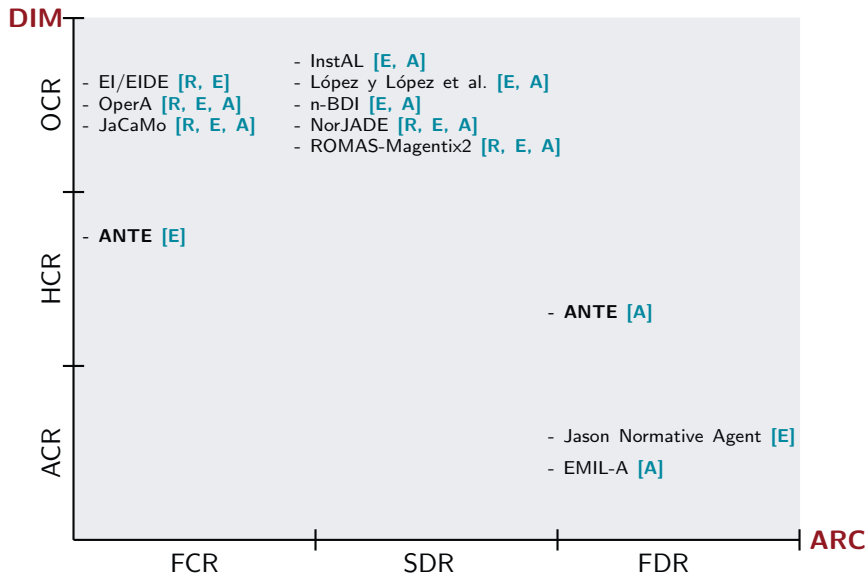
DIM

OCR

- EI/EIDE [R, E]
- OperA [R, E, A]
- JaCaMo [R, E, A]

- InstAL [E, A]
- López y López et al. [E, A]
- n-BDI [E, A]
- NorJADE [R, E, A]
- ROMAS-Magentix2 [R, E, A]

HCR

- ANTE [E]

- ANTE [A]

ACR

- Jason Normative Agent [E]
- EMIL-A [A]

FCR

SDR

FDR

ARC